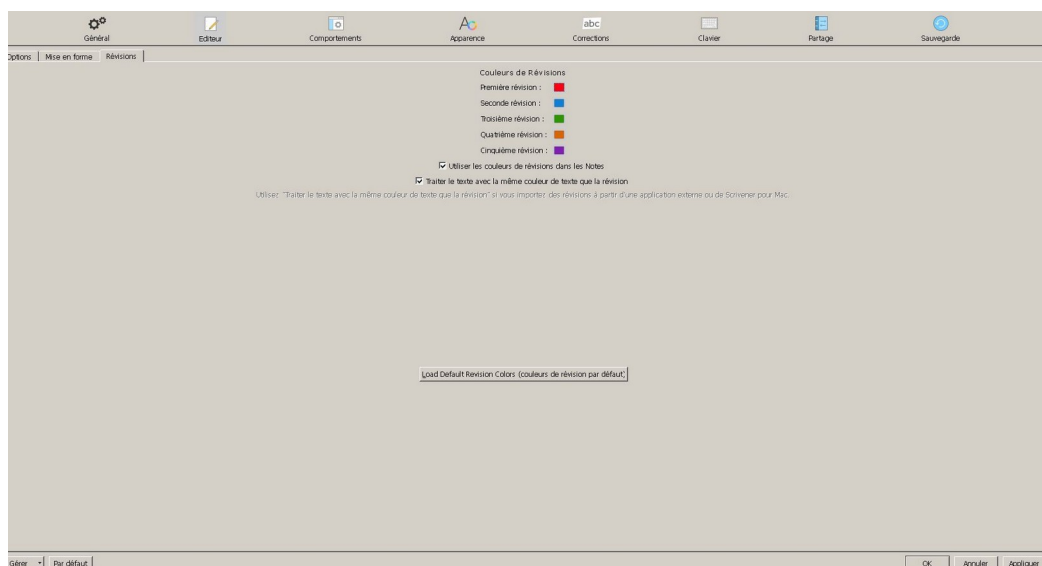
Général
Editeur
Comportements
Apparence
abc
Corrections
Clavier
Partage
Sauvegarde

Options | Mise en forme | Révisions

Couleurs de Révisions

Première révision :
Seconde révision :
Troisième révision :
Quatrième révision :
Cinquième révision :

☑ Utiliser les couleurs de révisions dans les Notes
☑ Traiter le texte avec la même couleur de texte que la révision

Utiliser "Traiter le texte avec la même couleur de texte que la révision" si vous importer des révisions à partir d'une application externe ou de Scrivener pour Mac.

Load Default Revision Colors (couleurs de révision par défaut)

Gérer | Par défaut

OK | Annuler | Appliquer